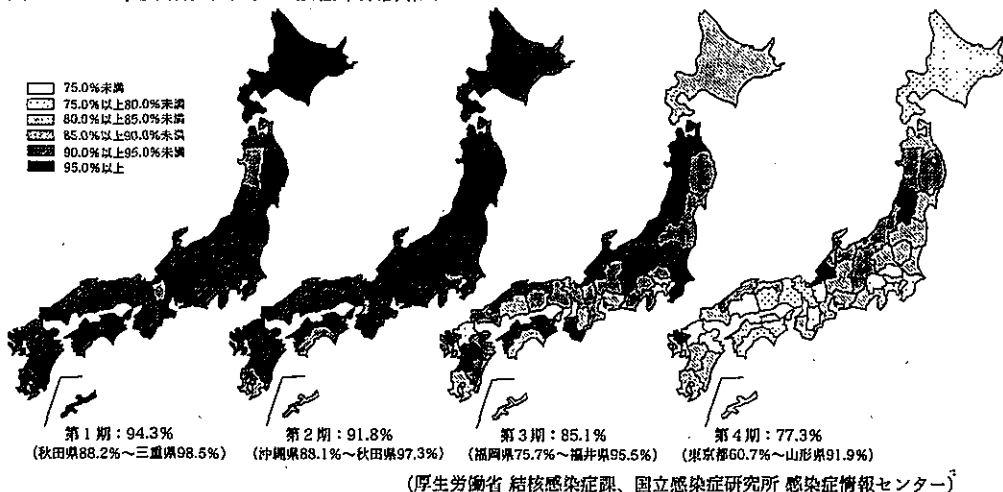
75.0%未満
75.0%以上80.0%未満
80.0%以上85.0%未満
85.0%以上90.0%未満
90.0%以上95.0%未満
95.0%以上

第1期：94.3%
(秋田県88.2%～三重県98.5%)

第2期：91.8%
(沖縄県88.1%～秋田県97.3%)

第3期：85.1%
(福岡県75.7%～福井県95.5%)

第4期：77.3%
(東京都60.7%～山形県91.9%)

(厚生労働省 結核感染症課、国立感染症研究所 感染症情報センター)